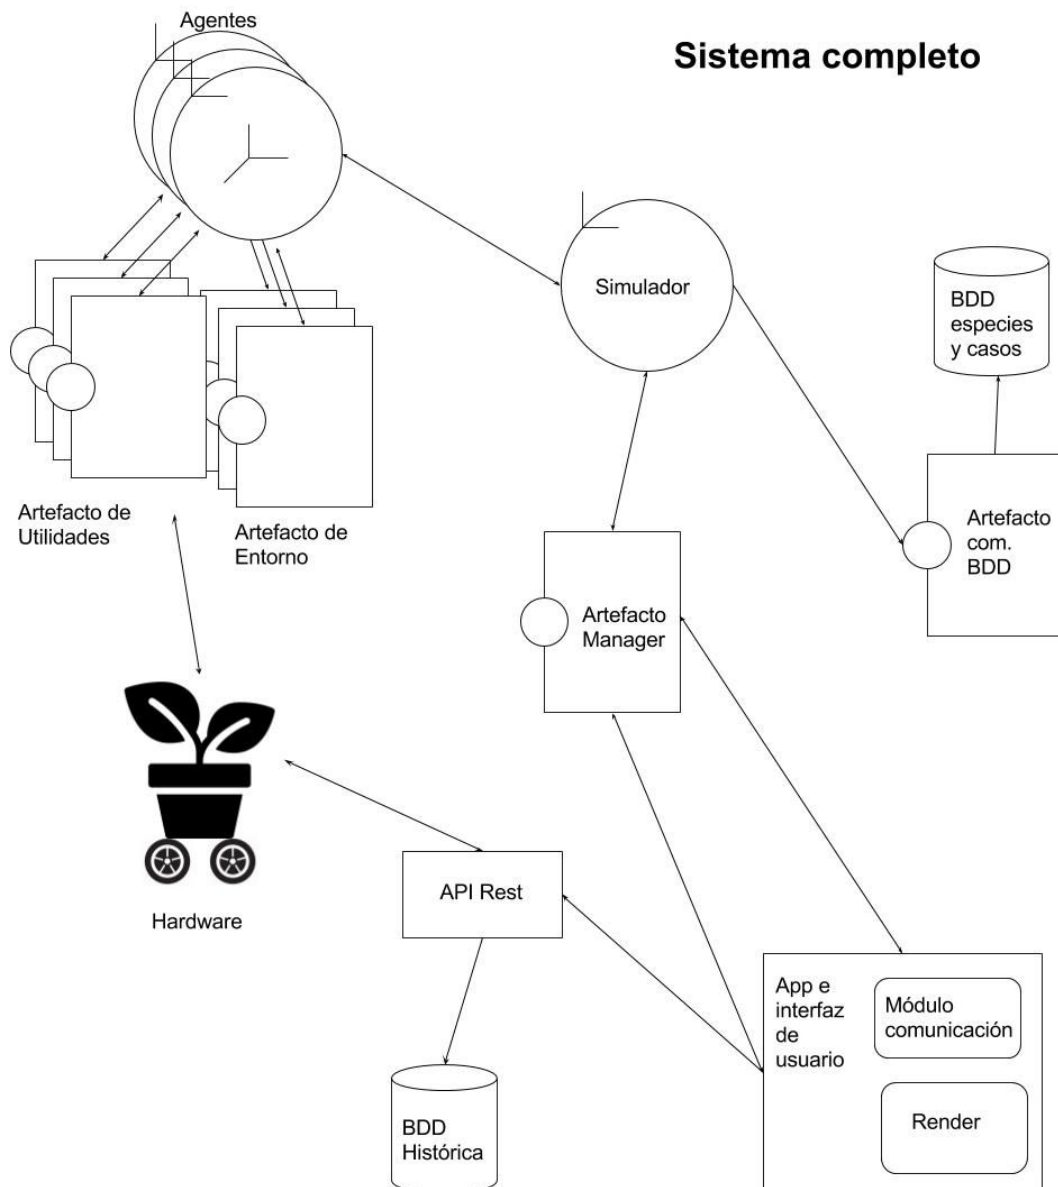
Sistema completo

Agentes

Simulador

BDD especies y casos

Artefacto de Utilidades

Artefacto de Entorno

Artefacto com. BDD

Artefacto Manager

Hardware

API Rest

App e interfaz de usuario

Módulo comunicación

Render

BDD Histórica